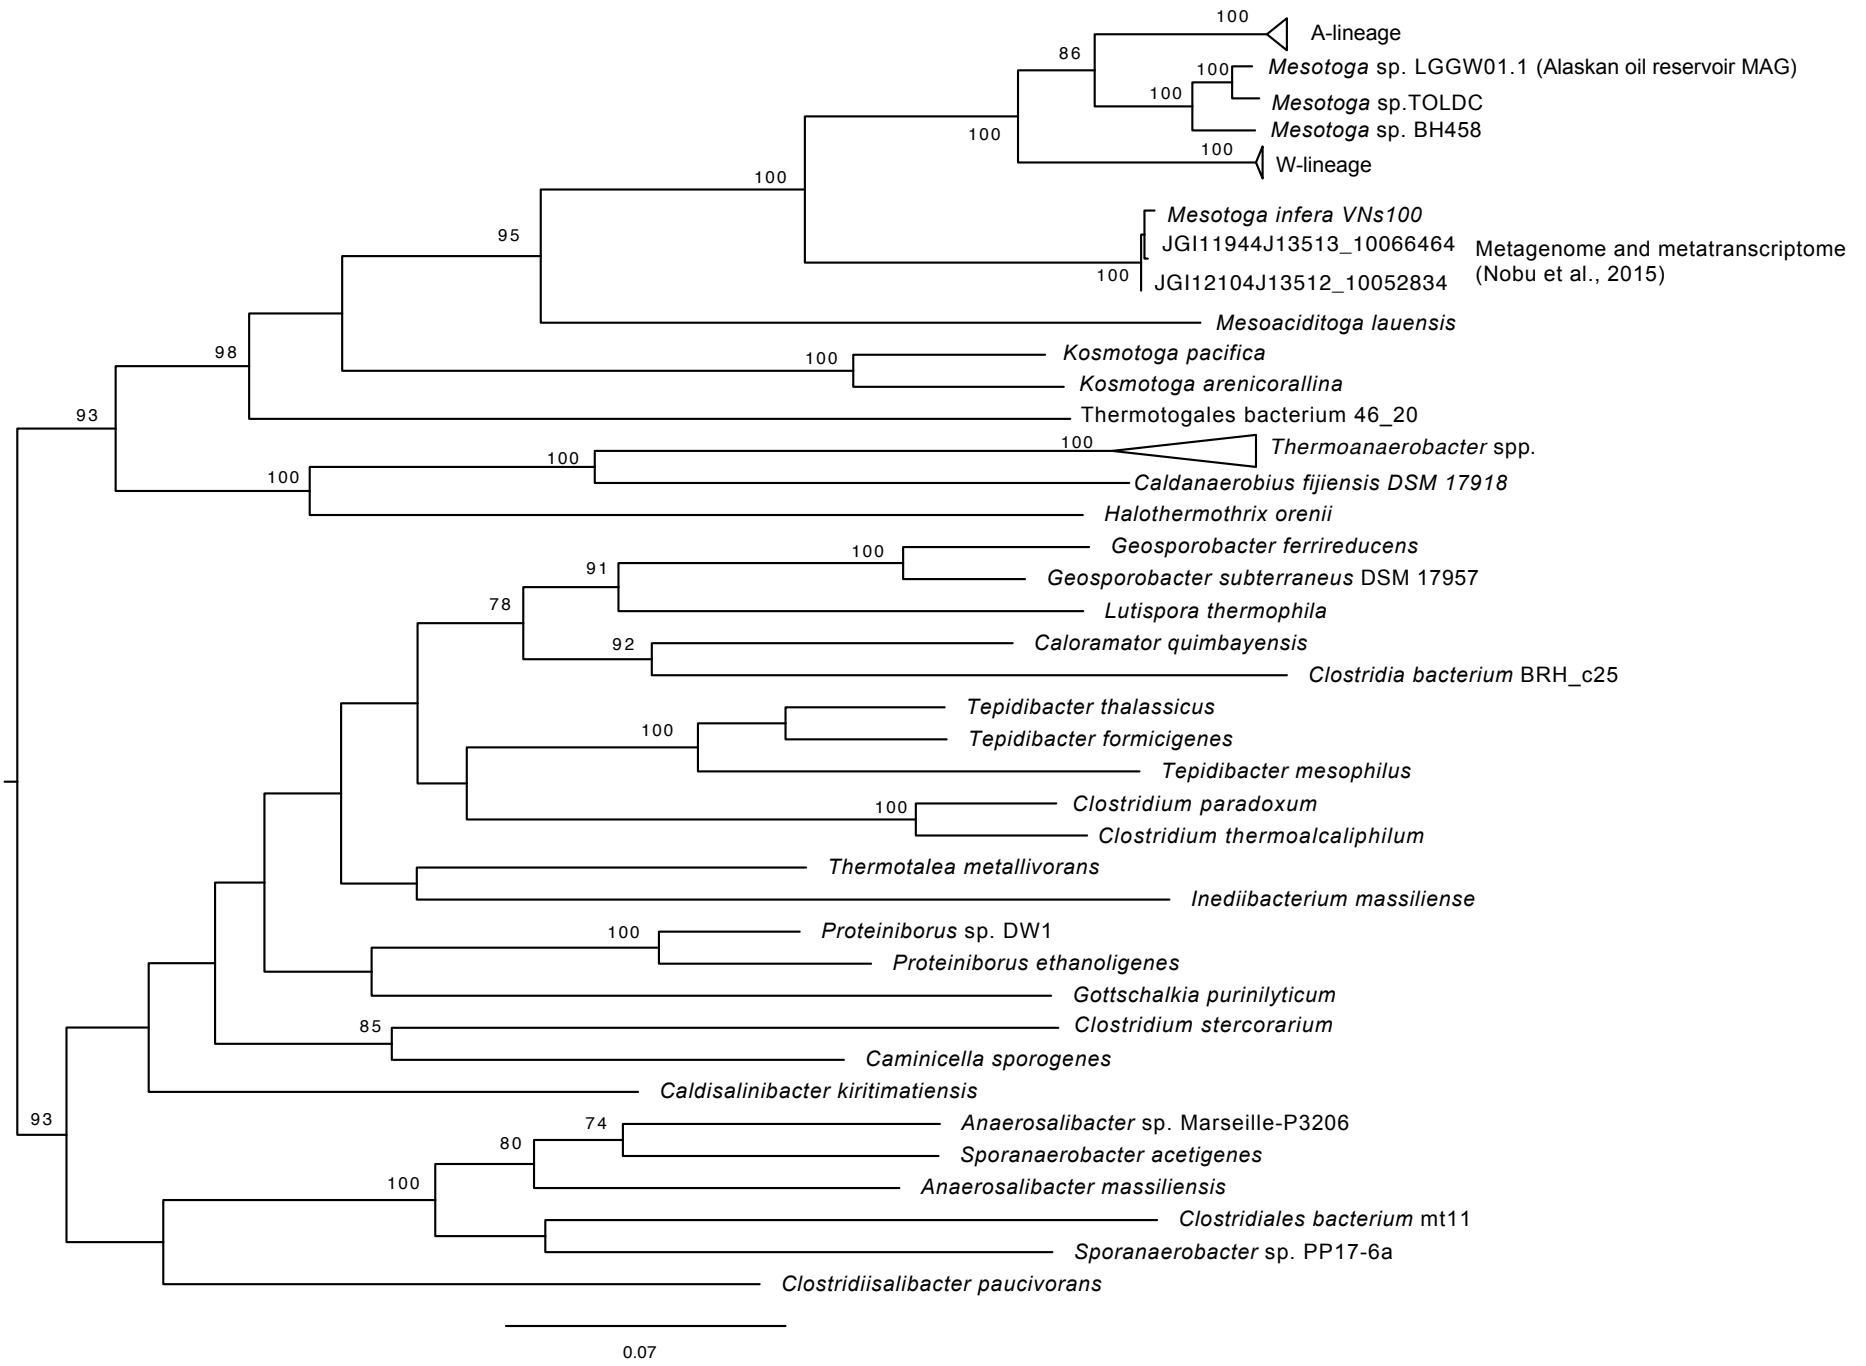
100
A-lineage
86
100
*Mesotoga* sp. LGGW01.1 (Alaskan oil reservoir MAG)
100
*Mesotoga* sp.TOLDC
100
*Mesotoga* sp. BH458
100
W-lineage
100
95
*Mesotoga infera VNs100*
JGI11944J13513_10066464
Metagenome and metatranscriptome (Nobu et al., 2015)
100
JGI12104J13512_10052834
*Mesoaciditoga lauensis*
98
100
*Kosmotoga pacifica*
*Kosmotoga arenicorallina*
93
Thermotogales bacterium 46_20
100
*Thermoanaerobacter* spp.
100
100
*Caldanaerobius fijiensis DSM 17918*
*Halothermothrix orenii*
100
*Geosporobacter ferrireducens*
91
*Geosporobacter subterraneus* DSM 17957
78
*Lutispora thermophila*
92
*Caloramator quimbayensis*
*Clostridia bacterium* BRH_c25
*Tepidibacter thalassicus*
100
*Tepidibacter formicigenes*
*Tepidibacter mesophilus*
100
*Clostridium paradoxum*
*Clostridium thermoalcaliphilum*
*Thermotalea metallivorans*
*Inediibacterium massiliense*
100
*Proteiniborus* sp. DW1
*Proteiniborus ethanoligenes*
*Gottschalkia purinilyticum*
85
*Clostridium stercorarium*
*Caminicella sporogenes*
*Caldisalinibacter kiritimatiensis*
93
74
*Anaerosalibacter* sp. Marseille-P3206
80
*Sporanaerobacter acetigenes*
100
*Anaerosalibacter massiliensis*
*Clostridiales bacterium* mt11
*Sporanaerobacter* sp. PP17-6a
*Clostridiisalibacter paucivorans*
0.07